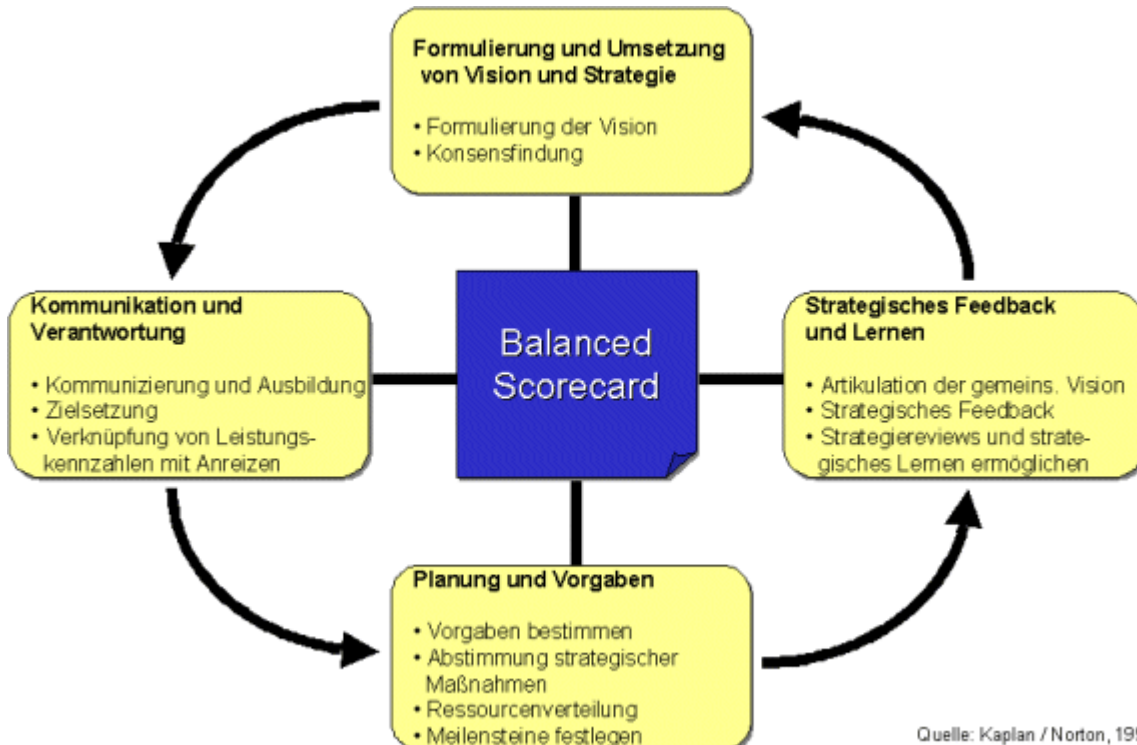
Formulierung und Umsetzung von Vision und Strategie

• Formulierung der Vision
• Konsensfindung

Kommunikation und Verantwortung

• Kommunizierung und Ausbildung
• Zielsetzung
• Verknüpfung von Leistungskennzahlen mit Anreizen

Balanced Scorecard

Strategisches Feedback und Lernen

• Artikulation der gemeins. Vision
• Strategisches Feedback
• Strategiereviews und strategisches Lernen ermöglichen

Planung und Vorgaben

• Vorgaben bestimmen
• Abstimmung strategischer Maßnahmen
• Ressourcenverteilung
• Meilensteine festlegen

Quelle: Kaplan / Norton, 19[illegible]